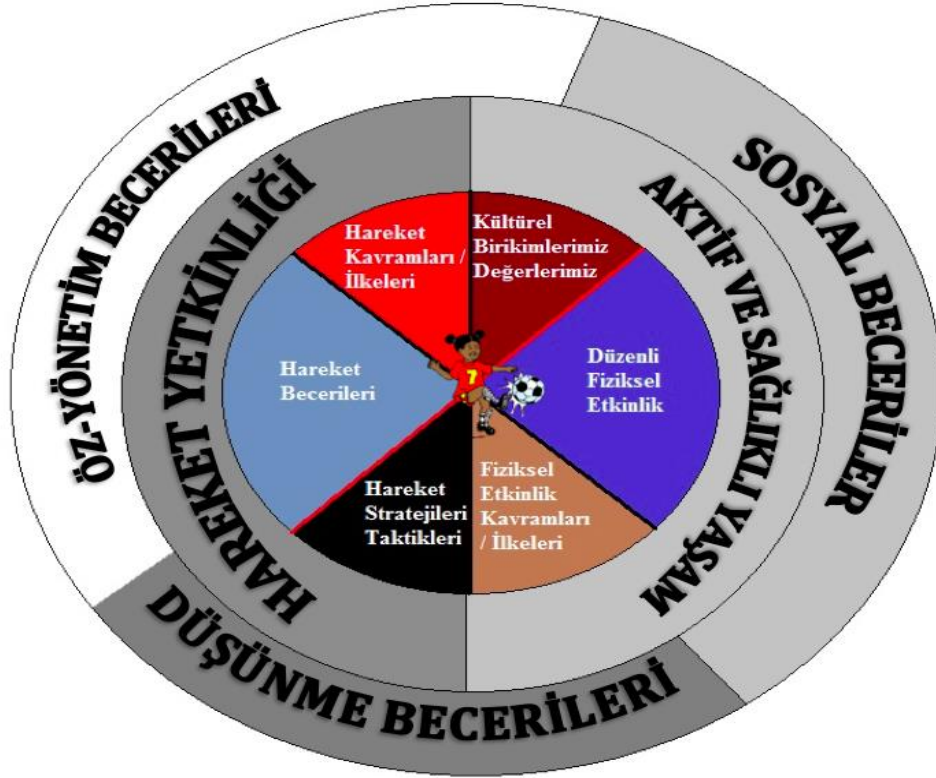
ÖZ-YÖNETİM BECERİLERİ

SOSYAL BECERİLER

DÜŞÜNME BECERİLERİ

HAREKET YETKİNLİĞİ

AKTİF VE SAĞLIKLI YAŞAM

Hareket Kavramları / İlkeleri

Kültürel Birikimlerimiz Değerlerimiz

Hareket Becerileri

Düzenli Fiziksel Etkinlik

Hareket Stratejileri Taktikleri

Fiziksel Etkinlik Kavramları / İlkeleri

7